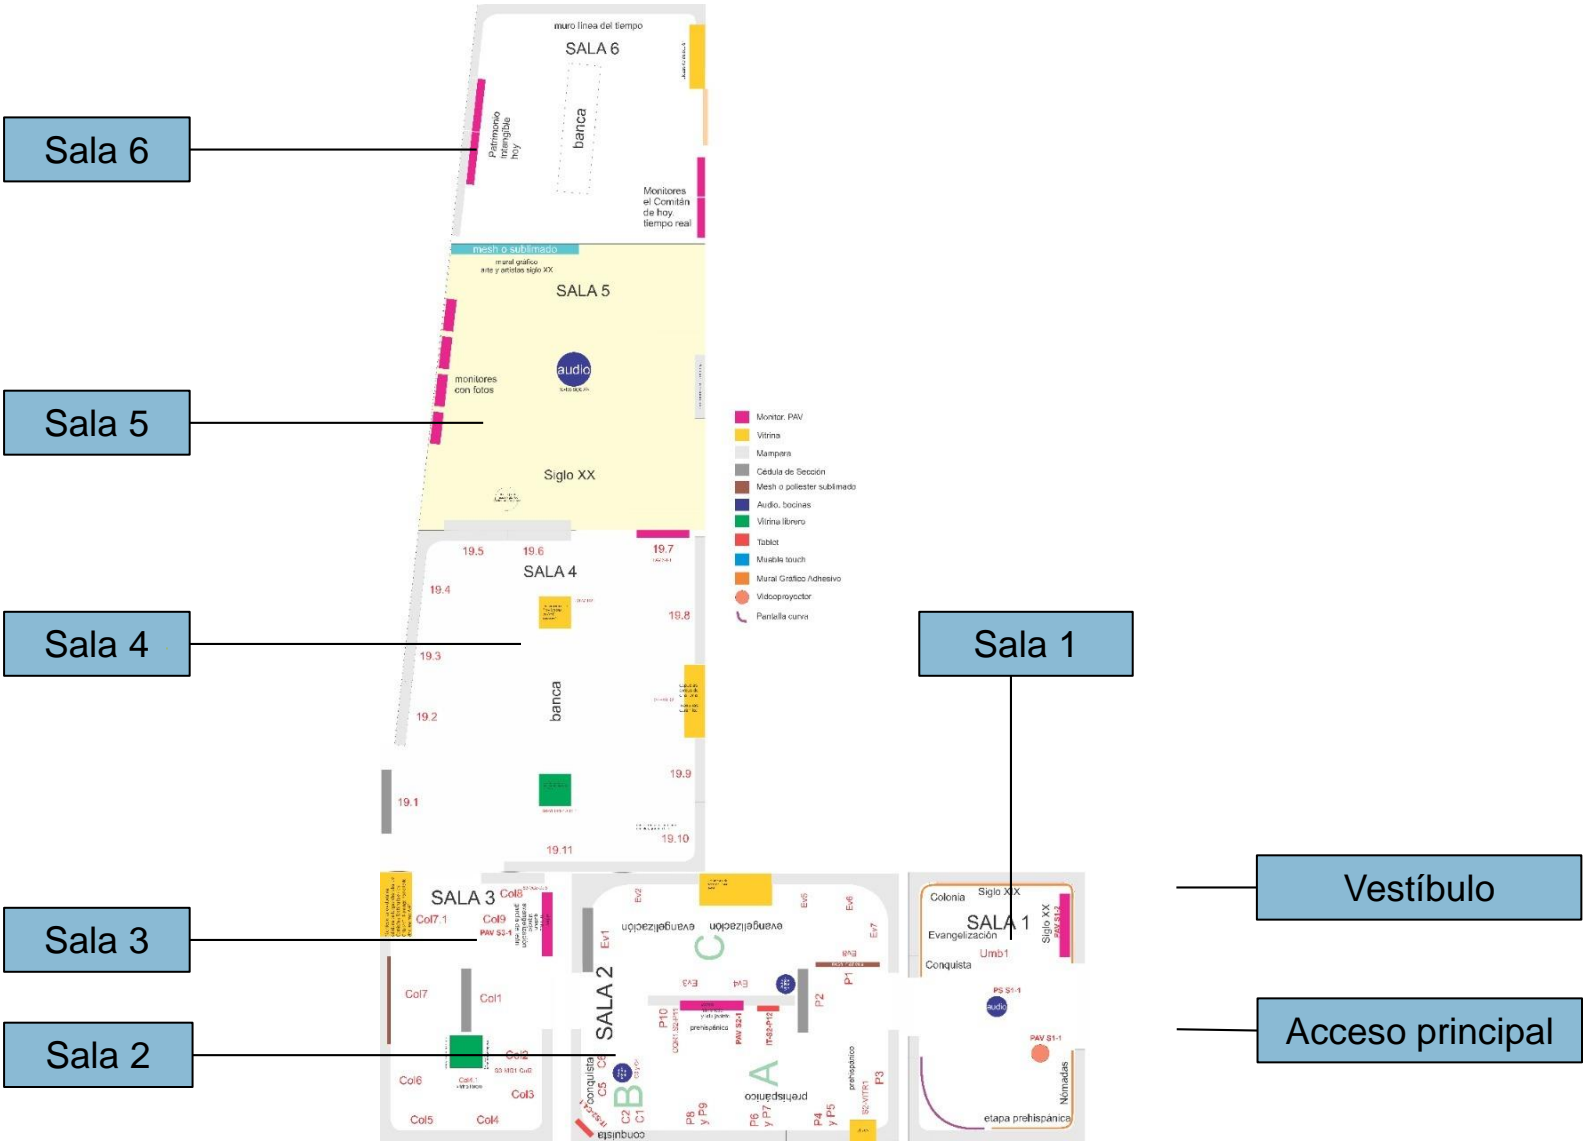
Sala 6

muro línea del tiempo

SALA 6

Patrimonio intangible hoy

banca

Monitores el Comitán de hoy tiempo real

mesh o sublimado

mural gráfico arte y artistas siglo XX

SALA 5

Sala 5

audio

monitores con fotos

Siglo XX

Monitor, PAV
Vitrina
Mampara
Cédula de Sección
Mesh o poliester sublimado
Audio, bocinas
Vitrina librero
Tablet
Mueble touch
Mural Gráfico Adhesivo
Videoproyector
Pantalla curva

19.5 19.6 19.7

SALA 4

19.4

Sala 4

19.8

19.3

banca

19.2

19.9

19.1

19.10

19.11

Sala 1

Vestíbulo

SALA 3 Col8

Sala 3

Col7.1 Col9

PAV S3-1

Colonia Siglo XX

SALA 1

Evangelización

Siglo XX

Umb1

Conquista

Ev2 Ev5 Ev6

evangelización evangelización

C

Ev1 Ev7

Col7 Col1

SALA 2

P1

P2

PS S1-1

audio

Acceso principal

Sala 2

PAV S1-1

P10

prehispánico

Col6 Col3

Col5 Col4

conquista C5

B

C2 C1

P8 y P9

A

P6 y P7

prehispánico

P4 y P5

P3

Nómadas

etapa prehispánica

conquista